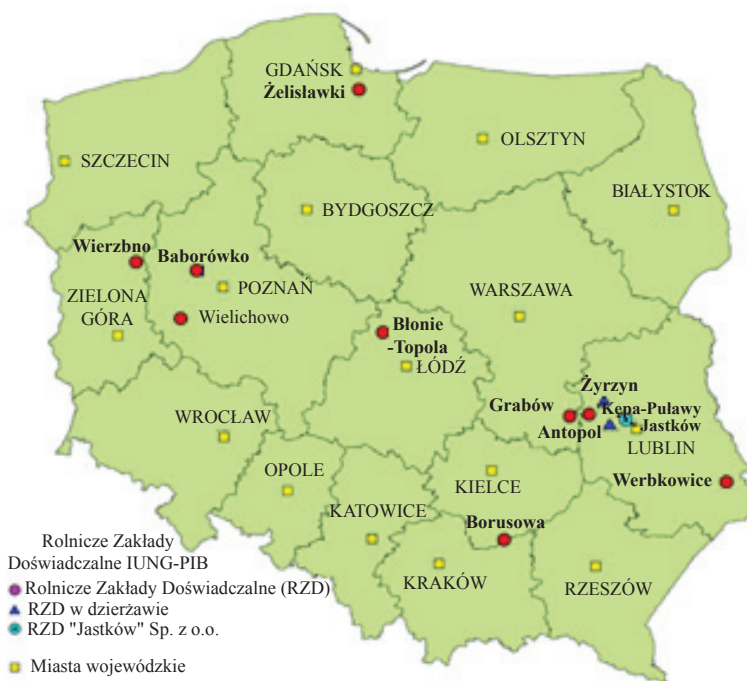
GDAŃSK
Żelisławki
OLSZTYN
SZCZECIN
BIAŁYSTOK
BYDGOSZCZ
Wierzbno
Baborówko
POZNAŃ
ZIELONA GÓRA
Wielichowo
WARSZAWA
Błonie -Topola
ŁÓDŹ
Żyrzyn
Grabów
Kępa-Puławy
Jastków
Antopol
LUBLIN
WROCŁAW
OPOLE
KIELCE
Werbkowice
KATOWICE
Borusowa
KRAKÓW
RZESZÓW

Rolnicze Zakłady Doświadczalne IUNG-PIB
Rolnicze Zakłady Doświadczalne (RZD)
RZD w dzierżawie
RZD "Jastków" Sp. z o.o.
Miasta wojewódzkie